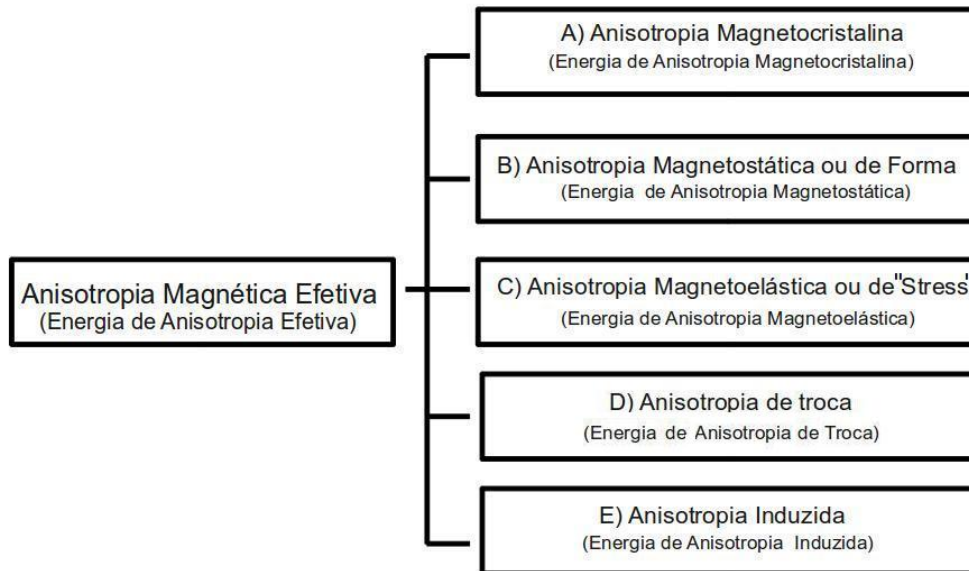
Anisotropia Magnética Efetiva
(Energia de Anisotropia Efetiva)

A) Anisotropia Magnetocristalina
(Energia de Anisotropia Magnetocristalina)

B) Anisotropia Magnetostática ou de Forma
(Energia de Anisotropia Magnetostática)

C) Anisotropia Magnetoelástica ou de"Stress"
(Energia de Anisotropia Magnetoelástica)

D) Anisotropia de troca
(Energia de Anisotropia de Troca)

E) Anisotropia Induzida
(Energia de Anisotropia Induzida)